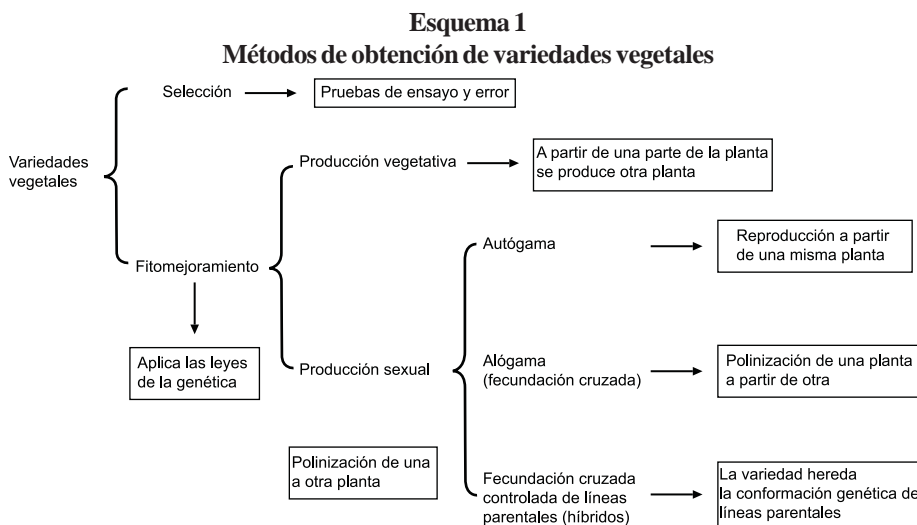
Esquema 1
Métodos de obtención de variedades vegetales

Variedades vegetales

Selección

Pruebas de ensayo y error

Fitomejoramiento

Aplica las leyes de la genética

Producción vegetativa

A partir de una parte de la planta se produce otra planta

Producción sexual

Polinización de una a otra planta

Autógama

Reproducción a partir de una misma planta

Alógama (fecundación cruzada)

Polinización de una planta a partir de otra

Fecundación cruzada controlada de líneas parentales (híbridos)

La variedad hereda la conformación genética de líneas parentales